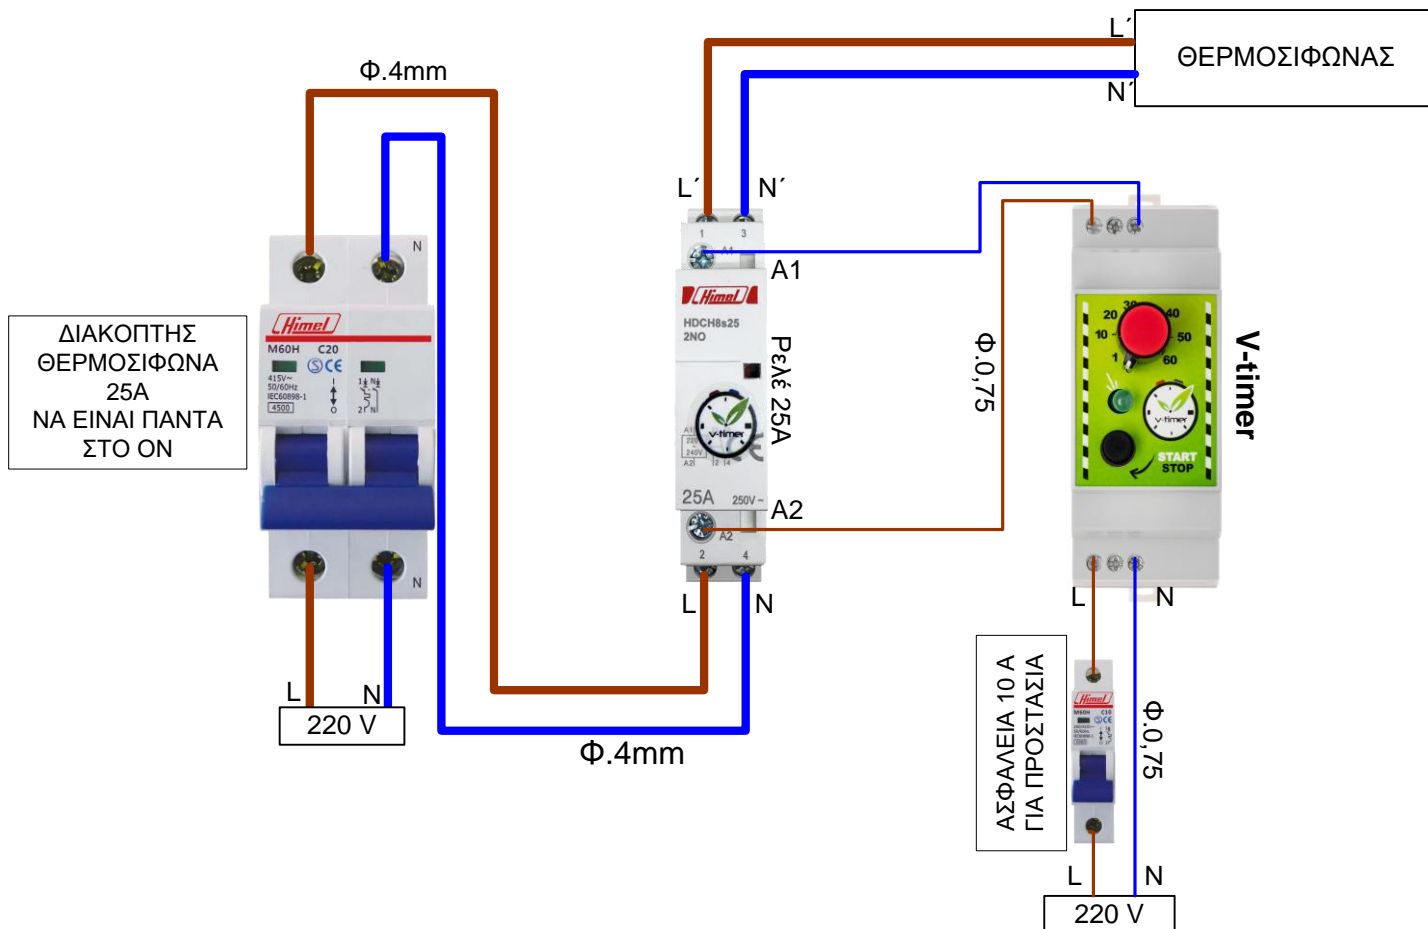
L΄
ΘΕΡΜΟΣΙΦΩΝΑΣ
N΄

Φ.4mm

ΔΙΑΚΟΠΤΗΣ ΘΕΡΜΟΣΙΦΩΝΑ 25Α ΝΑ ΕΙΝΑΙ ΠΑΝΤΑ ΣΤΟ ΟΝ

N
Himel
M60H C20
415V~
50/60Hz
IEC60898-1
4500
N

L N
220 V

L΄ N΄
1 3
A1
A1
Himel
HDCH8s25
2NO
Ρελέ 25Α
v-timer
25A 250V~
A2
A2
2 4
L N

Φ.4mm

Φ.0,75

20 30 40
10 50
1 60
v-timer
START
STOP
V-timer

L N

ΑΣΦΑΛΕΙΑ 10 Α
ΓΙΑ ΠΡΟΣΤΑΣΙΑ

Himel
M60H C10

Φ.0,75

L N
220 V